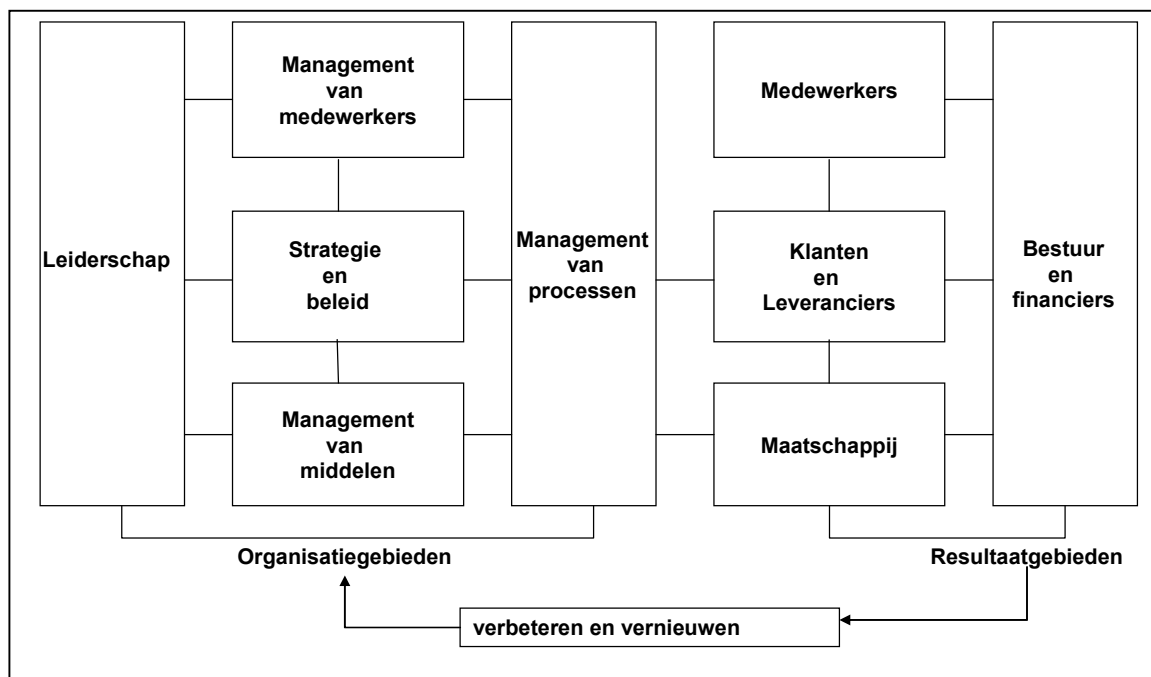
Leiderschap

Management van medewerkers

Strategie en beleid

Management van middelen

Management van processen

Medewerkers

Klanten en Leveranciers

Maatschappij

Bestuur en financiers

Organisatiegebieden

Resultaatgebieden

verbeteren en vernieuwen